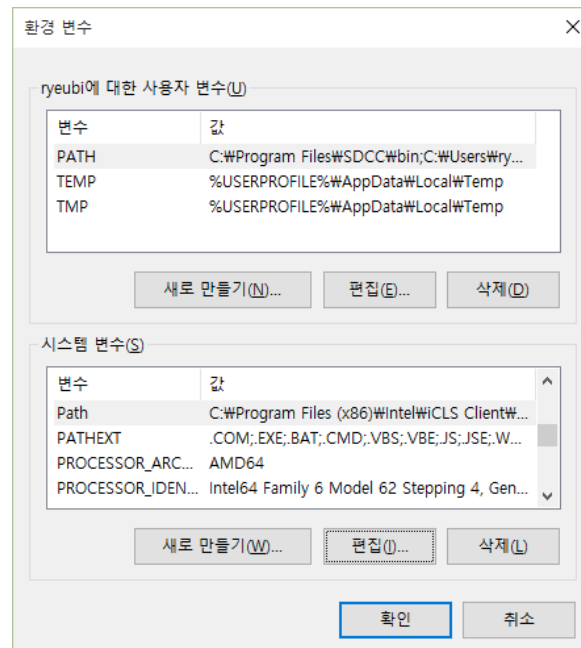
환경 변수

ryeubi에 대한 사용자 변수(U)

| 변수 | 값 |
|---|---|
| PATH | C:₩Program Files₩SDCC₩bin;C:₩Users₩ry... |
| TEMP | %USERPROFILE%₩AppData₩Local₩Temp |
| TMP | %USERPROFILE%₩AppData₩Local₩Temp |

새로 만들기(N)... 편집(E)... 삭제(D)

시스템 변수(S)

| 변수 | 값 |
|---|---|
| Path | C:₩Program Files (x86)₩Intel₩iCLS Client₩... |
| PATHEXT | .COM;.EXE;.BAT;.CMD;.VBS;.VBE;.JS;.JSE;.W... |
| PROCESSOR_ARC... | AMD64 |
| PROCESSOR_IDEN... | Intel64 Family 6 Model 62 Stepping 4, Gen... |

새로 만들기(W)... 편집(I)... 삭제(L)

확인 취소